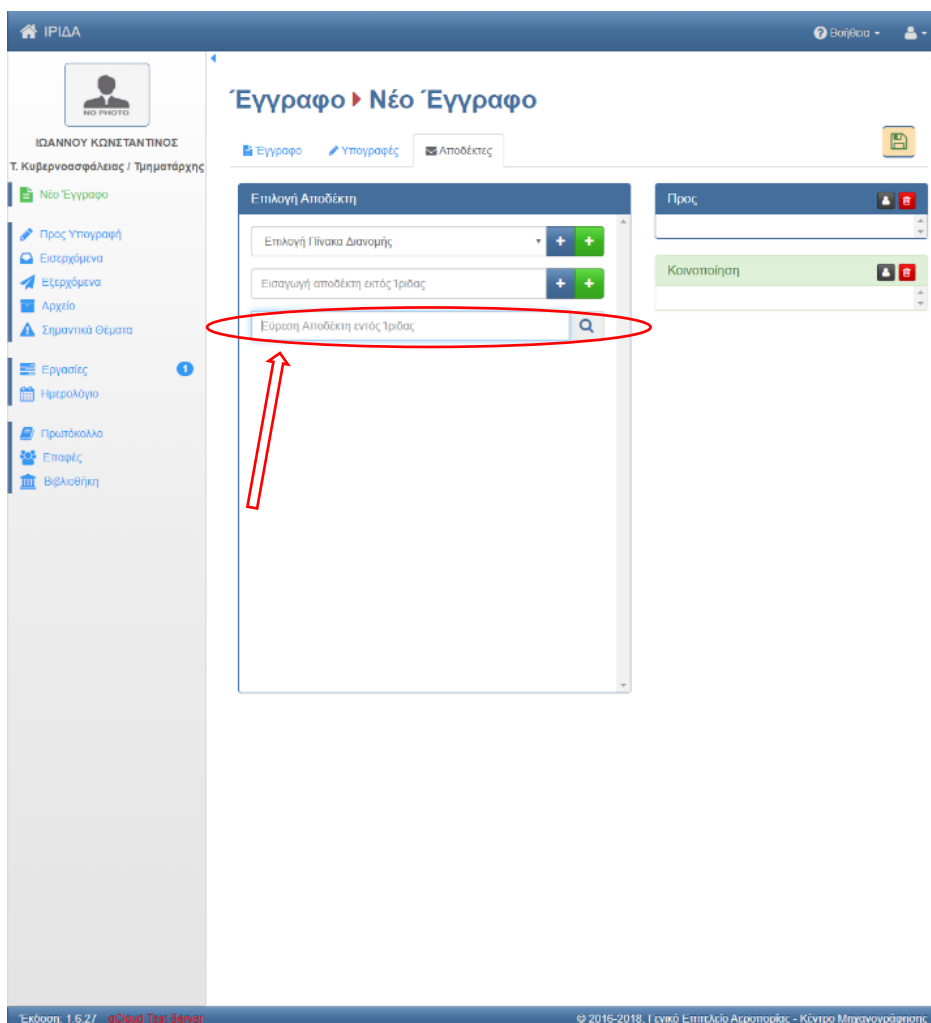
ΙΡΙΔΑ

Βοήθεια

NO PHOTO

ΙΩΑΝΝΟΥ ΚΩΝΣΤΑΝΤΙΝΟΣ

Τ. Κυβερνοασφάλειας / Τμηματάρχης

Νέο Έγγραφο

Προς Υπογραφή
Εισερχόμενα
Εξερχόμενα
Αρχείο
Σημαντικά Θέματα

Εργασίες 1
Ημερολόγιο

Πρωτόκολλο
Επαφές
Βιβλιοθήκη

Έγγραφο ▸ Νέο Έγγραφο

Έγγραφο
Υπογραφές
Αποδέκτες

Επιλογή Αποδέκτη

Επιλογή Πίνακα Διανομής

Εισαγωγή αποδέκτη εκτός Ίριδας

Εύρεση Αποδέκτη εντός Ίριδας

Προς

Κοινοποίηση

Έκδοση: 1.6.27 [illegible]

© 2016-2018, Γενικό Επιτελείο Αεροπορίας - Κέντρο Μηχανογράφησης